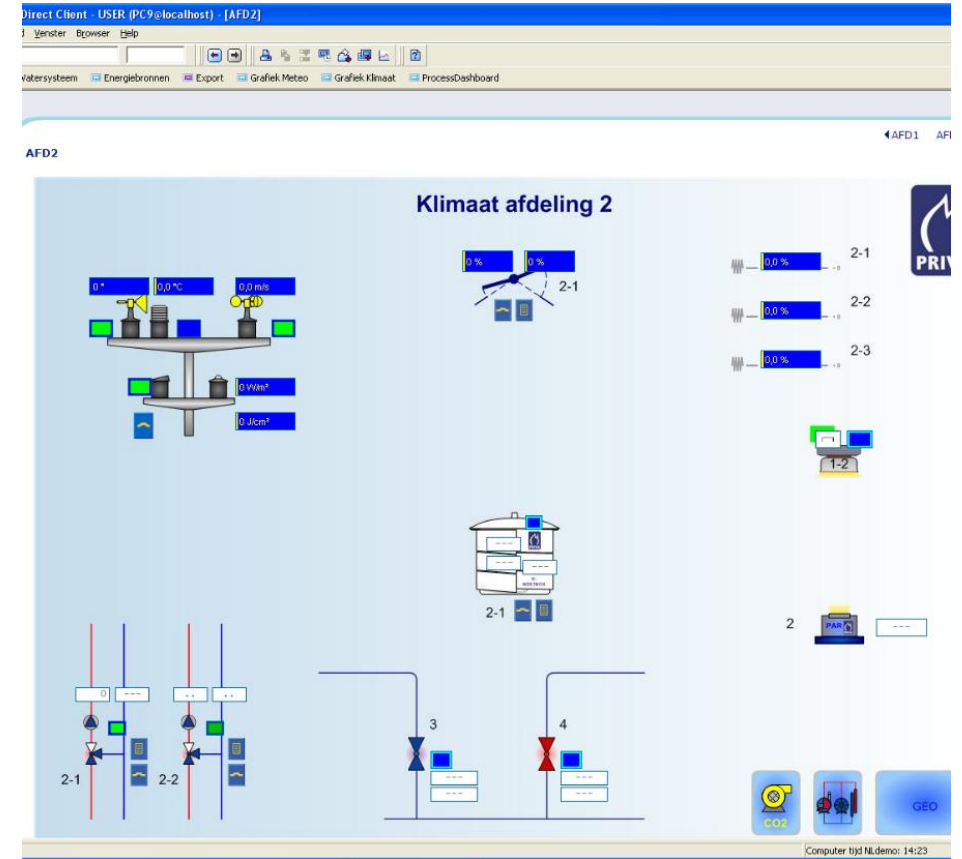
Direct Client - USER (PC9@localhost) - [AFD2]
Venster Browser Help
Watersysteem Energiebronnen Export Grafiek Meteo Grafiek Klimaat ProcessDashboard
◂AFD1 AF
AFD2
Klimaat afdeling 2
PRIV
0 ° 0,0 °C 0,0 m/s
0 W/m²
0 J/cm²
0 % 0 %
2-1
0,0 % 2-1
0,0 % 2-2
0,0 % 2-3
1-2
- - -
- - -
- - -
2-1
2
PAR
- - -
0 - - -
- - - -
2-1 2-2
3 4
- - -
- - -
- - -
- - -
CO2
GEO
Computer tijd NLdemo: 14:23